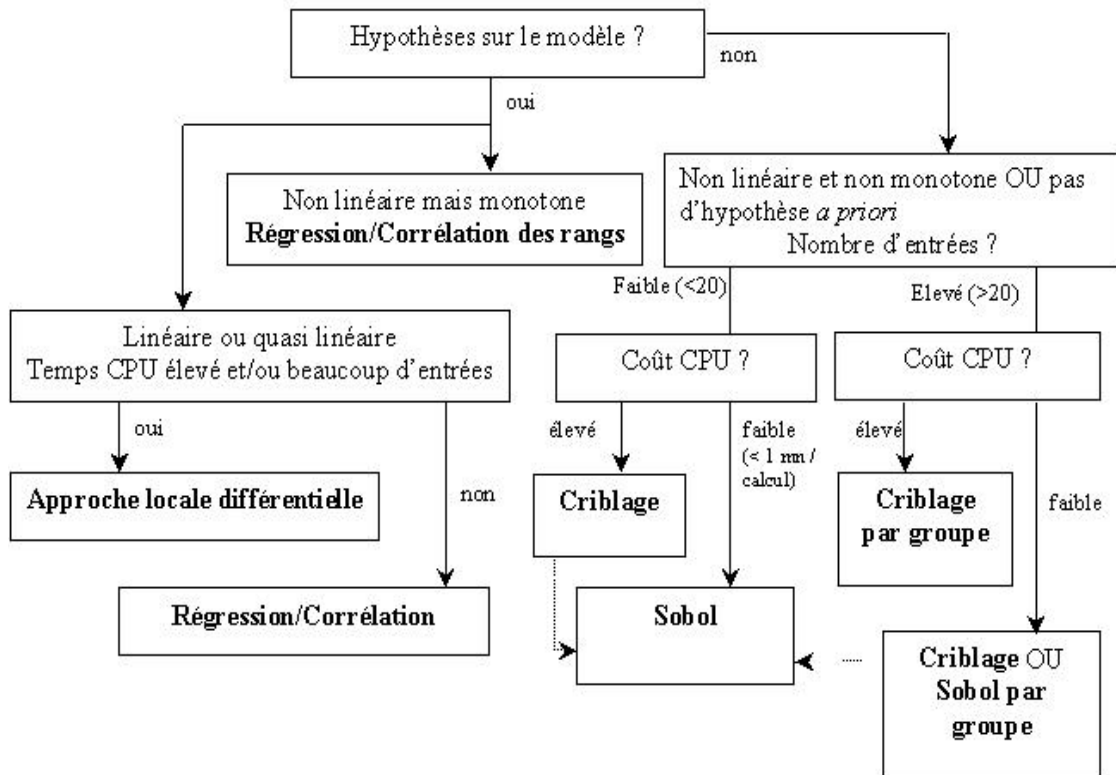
Hypothèses sur le modèle ?

non

oui

Non linéaire mais monotone
**Régression/Corrélation des rangs**

Non linéaire et non monotone OU pas d'hypothèse *a priori*
Nombre d'entrées ?

Faible (<20)

Elevé (>20)

Linéaire ou quasi linéaire
Temps CPU élevé et/ou beaucoup d'entrées

Coût CPU ?

Coût CPU ?

oui

élevé

faible (< 1 mn / calcul)

élevé

**Approche locale différentielle**

non

**Criblage**

**Criblage par groupe**

faible

**Régression/Corrélation**

**Sobol**

**Criblage** OU **Sobol par groupe**